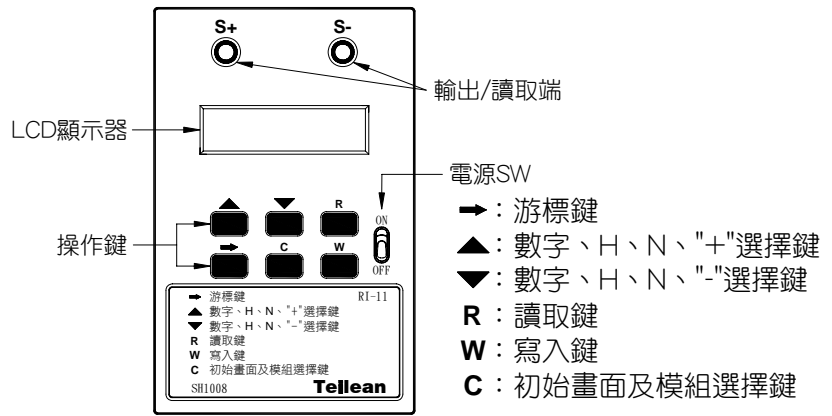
S+
S-
輸出/讀取端
LCD顯示器
電源SW
ON
OFF
操作鍵
R
C
W
➡ 游標鍵
▲ 數字、H、N、"+"選擇鍵
▼ 數字、H、N、"-"選擇鍵
R 讀取鍵
W 寫入鍵
C 初始畫面及模組選擇鍵
RI-11
SH1008
Tellean
➡：游標鍵
▲：數字、H、N、"+"選擇鍵
▼：數字、H、N、"-"選擇鍵
R：讀取鍵
W：寫入鍵
C：初始畫面及模組選擇鍵